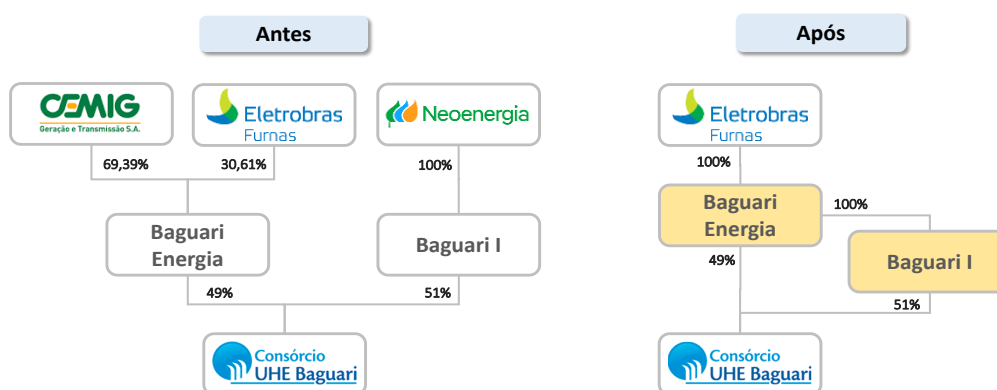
Antes

CEMIG
Geração e Transmissão S.A.

Eletrobras
Furnas

Neoenergia

69,39%
30,61%
100%

Baguari Energia

Baguari I

49%
51%

Consórcio
UHE Baguari

Após

Eletrobras
Furnas

100%

Baguari Energia

100%

Baguari I

49%
51%

Consórcio
UHE Baguari